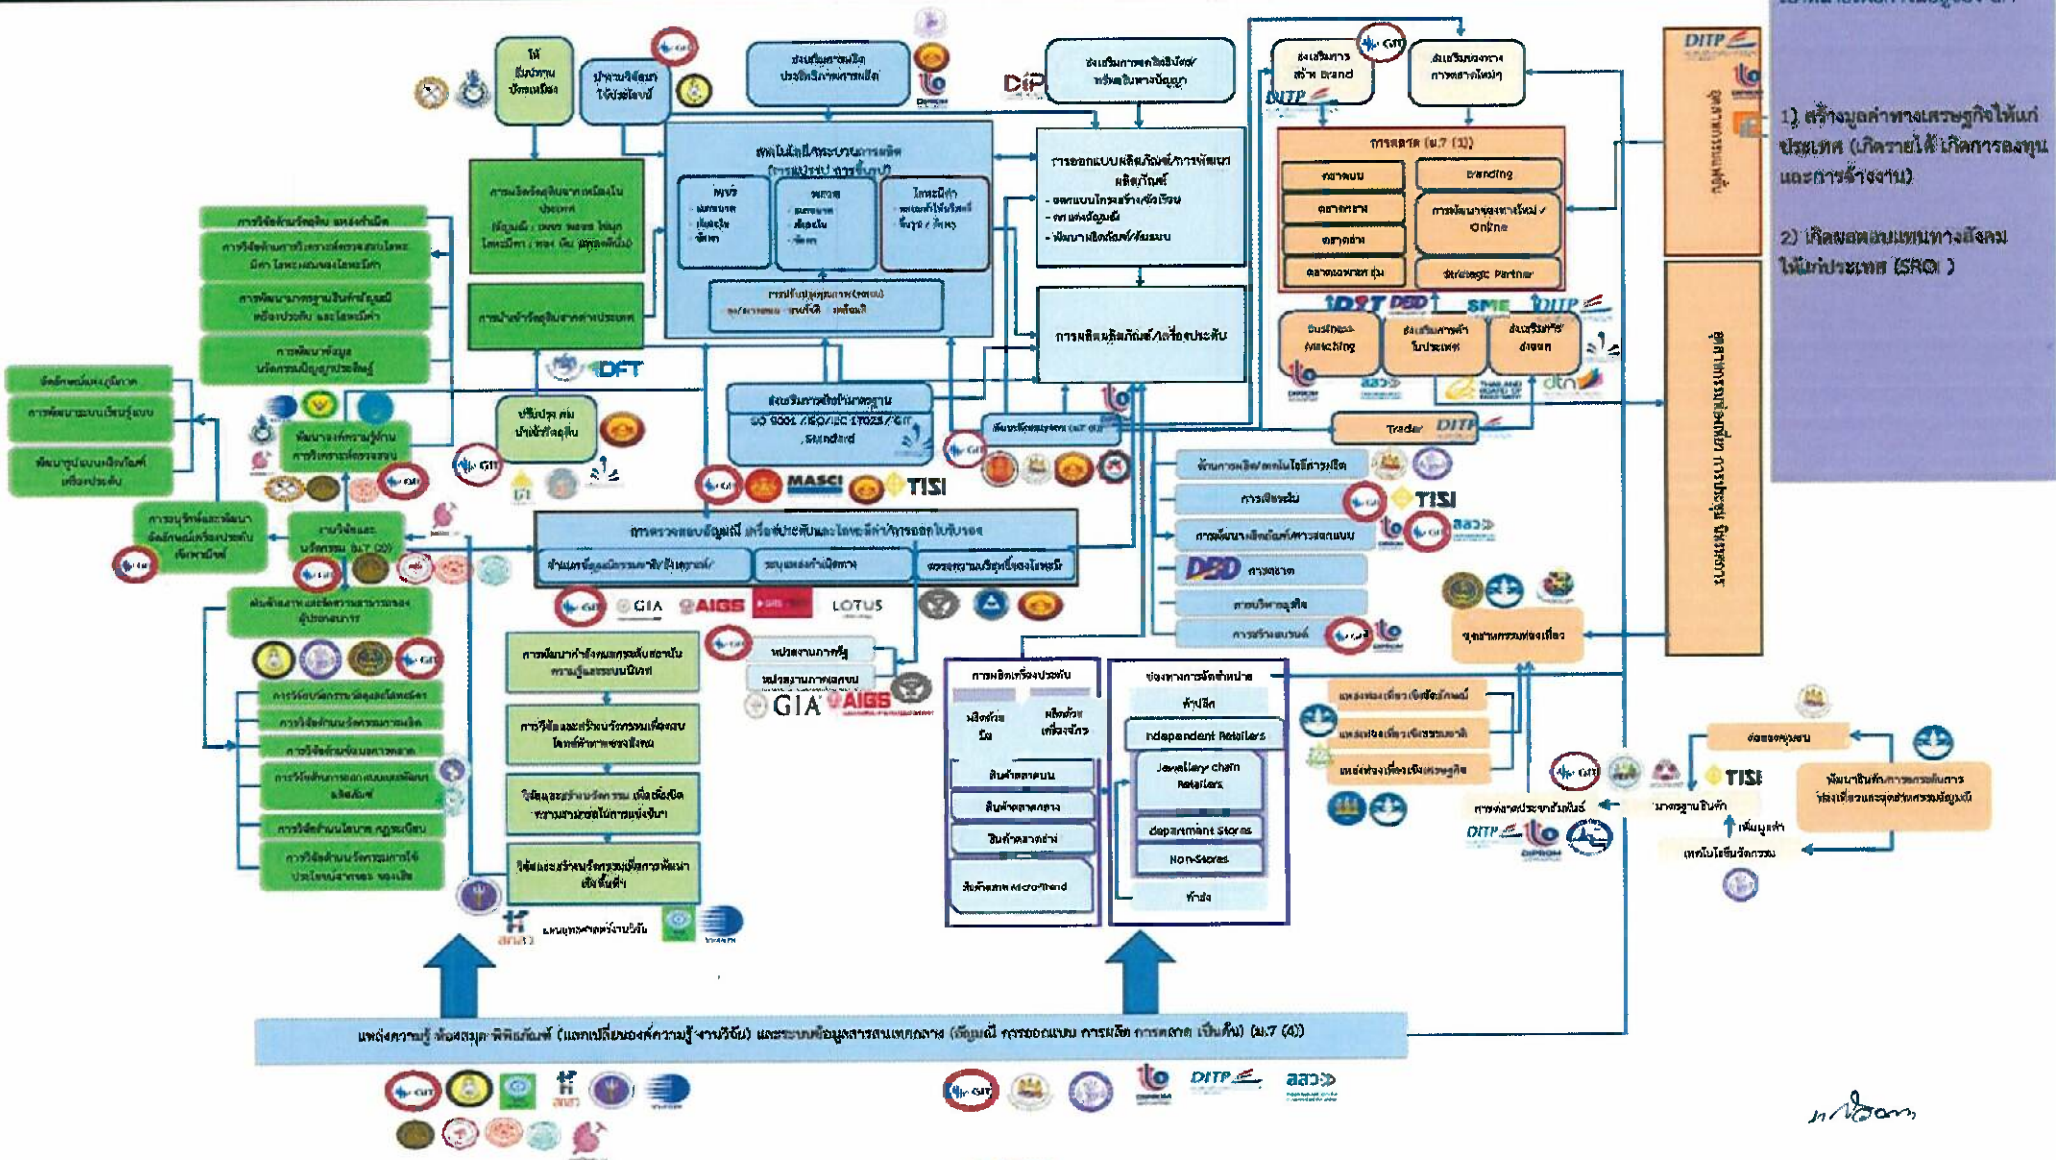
DITP

1) สร้างมูลค่าทางเศรษฐกิจให้แก่ประเทศ (เกิดรายได้ เกิดการลงทุน และการจ้างงาน)

2) เกิดผลตอบแทนทางสังคมให้แก่ประเทศ (SROI )

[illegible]

ส่งเสริมการผลิต/ประสิทธิภาพการผลิต

ส่งเสริมการออกแบบ/คุ้มครองทรัพย์สินทางปัญญา

DIP

ส่งเสริมการสร้าง Brand

ส่งเสริมช่องทางการตลาดใหม่

DITP

การตลาด (ม.7 (3))

Branding

การพัฒนาช่องทางใหม่ / Online

Strategic Partner

การออกแบบผลิตภัณฑ์/การพัฒนาผลิตภัณฑ์

การผลิตผลิตภัณฑ์/เครื่องประดับ

DFT

TISI

MASCI

GIA

AIGS

LOTUS

SME

DBD

DITP

Business Matching

Trader

ISO 9001 / ISO/IEC 17025 / GIT Standard

การตรวจสอบอัญมณี เครื่องประดับและโลหะมีค่า/การออกใบรับรอง

Independent Retailers

Jewellery chain Retailers

Department Stores

Non-Stores

สินค้าแบรนด์ Microtrend

TISI

แหล่งความรู้ ห้องสมุด พิพิธภัณฑ์ (แลกเปลี่ยนองค์ความรู้ งานวิจัย) และระบบข้อมูลสารสนเทศกลาง (อัญมณี การออกแบบ การผลิต การตลาด เป็นต้น) (ม.7 (4))

GIT

DITP

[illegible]